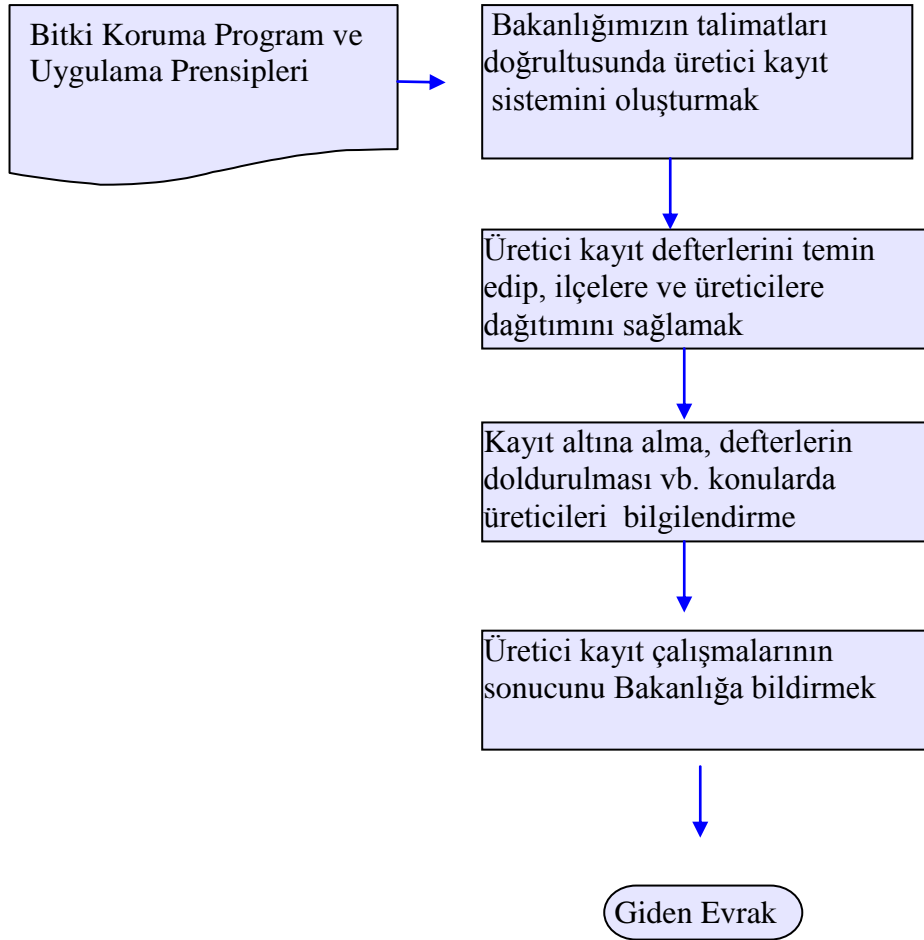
Bitki Koruma Program ve Uygulama Prensipleri

Bakanlığımızın talimatları doğrultusunda üretici kayıt sistemini oluşturmak

Üretici kayıt defterlerini temin edip, ilçelere ve üreticilere dağıtımını sağlamak

Kayıt altına alma, defterlerin doldurulması vb. konularda üreticileri bilgilendirme

Üretici kayıt çalışmalarının sonucunu Bakanlığa bildirmek

Giden Evrak